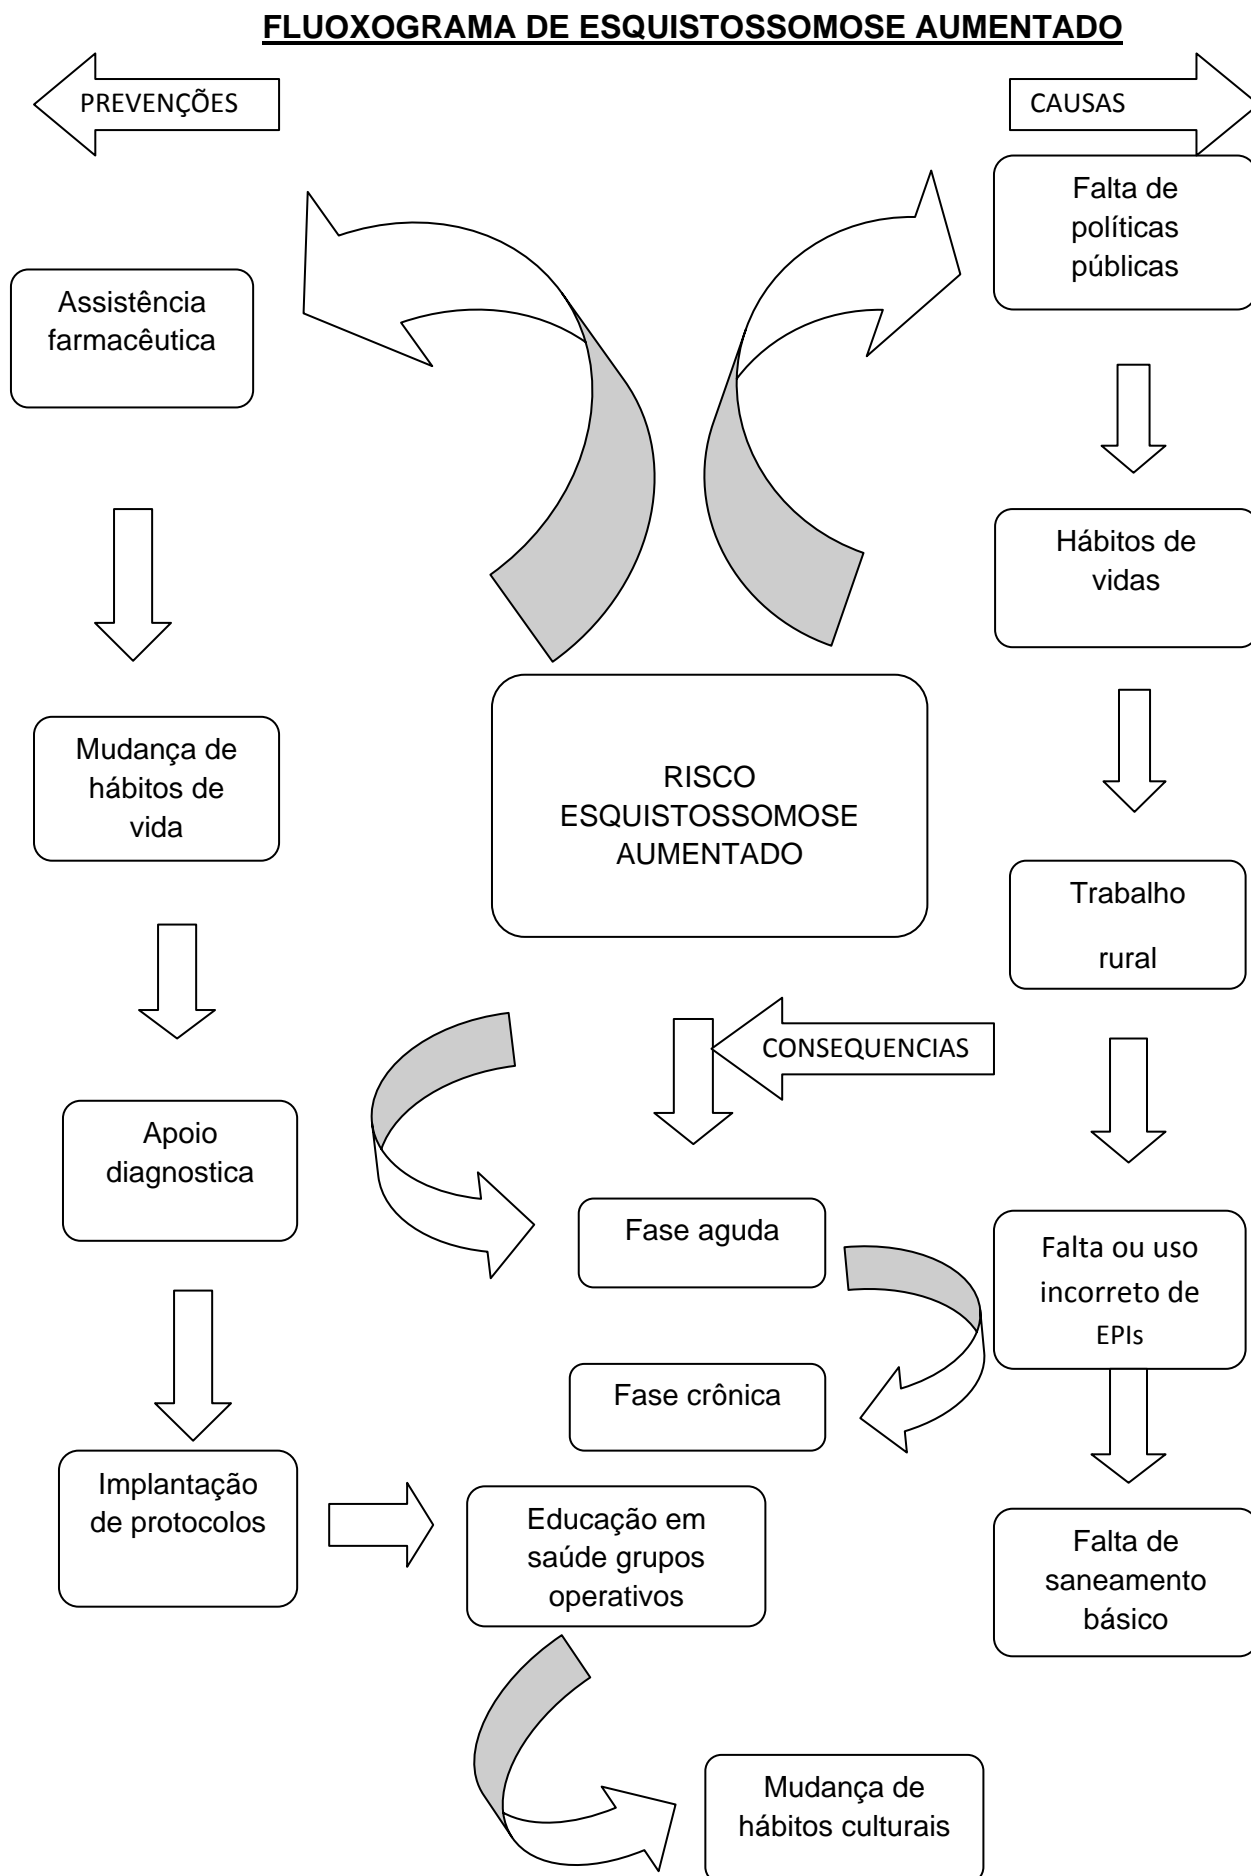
FLUOXOGRAMA DE ESQUISTOSSOMOSE AUMENTADO

PREVENÇÕES

CAUSAS

Assistência farmacêutica

Mudança de hábitos de vida

Apoio diagnostica

Implantação de protocolos

Educação em saúde grupos operativos

Mudança de hábitos culturais

RISCO ESQUISTOSSOMOSE AUMENTADO

CONSEQUENCIAS

Fase aguda

Fase crônica

Falta de políticas públicas

Hábitos de vidas

Trabalho rural

Falta ou uso incorreto de EPIs

Falta de saneamento básico